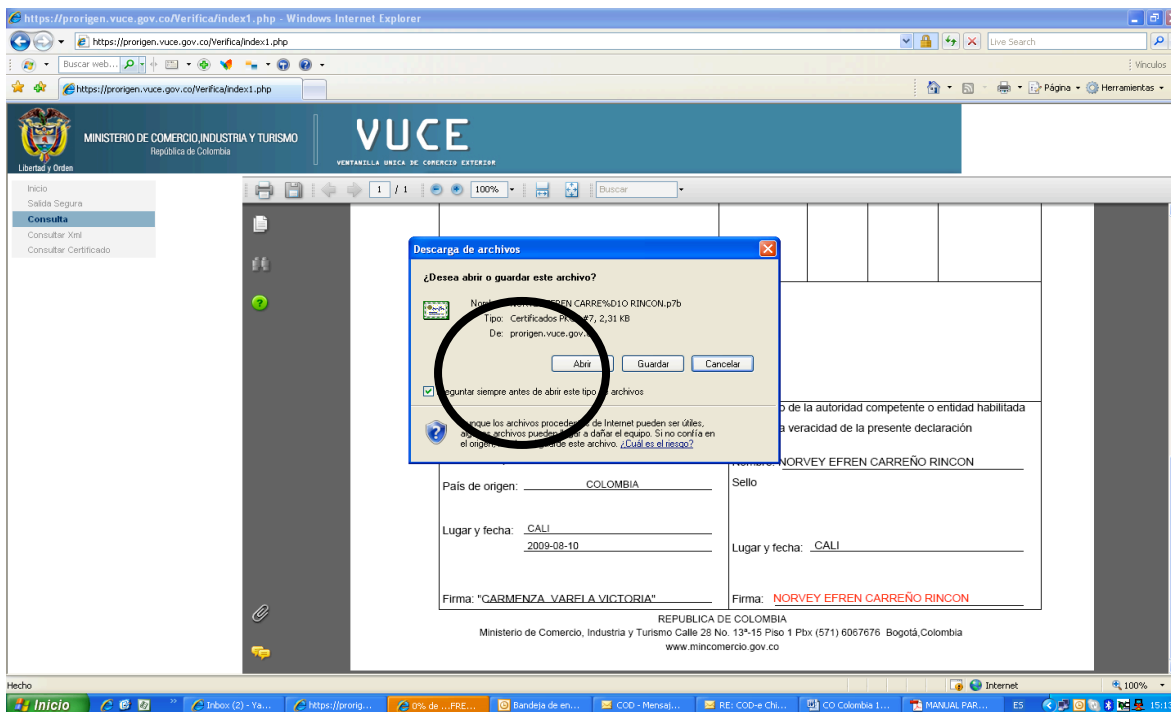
https://prorigen.vuce.gov.co/Verifica/index1.php - Windows Internet Explorer

https://prorigen.vuce.gov.co/Verifica/index1.php

Live Search

Buscar web...

Vínculos

https://prorigen.vuce.gov.co/Verifica/index1.php

Página Herramientas

Libertad y Orden

MINISTERIO DE COMERCIO,INDUSTRIA Y TURISMO
República de Colombia

VUCE
VENTANILLA UNICA DE COMERCIO EXTERIOR

Inicio
Salida Segura
Consulta
Consultar Xml
Consultar Certificado

1 / 1 100% Buscar

Descarga de archivos

¿Desea abrir o guardar este archivo?

Nombre: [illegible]EFREN CARRE%D1O RINCON.p7b
Tipo: Certificados P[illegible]#7, 2,31 KB
De: prorigen.vuce.gov.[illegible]

Abrir Guardar Cancelar

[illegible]eguntar siempre antes de abrir este tipo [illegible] archivos

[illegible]que los archivos procede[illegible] de Internet pueden ser útiles, al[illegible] archivos pueden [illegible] a dañar el equipo. Si no confía en el origen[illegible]arde este archivo. ¿Cuál es el riesgo?

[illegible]o de la autoridad competente o entidad habilitada
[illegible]a veracidad de la presente declaración

Nombre: NORVEY EFREN CARREÑO RINCON

País de origen: COLOMBIA

Sello

Lugar y fecha: CALI
2009-08-10

Lugar y fecha: CALI

Firma: "CARMENZA VARELA VICTORIA"

Firma: NORVEY EFREN CARREÑO RINCON

REPUBLICA DE COLOMBIA
Ministerio de Comercio, Industria y Turismo Calle 28 No. 13ª-15 Piso 1 Pbx (571) 6067676 Bogotá,Colombia
www.mincomercio.gov.co

Hecho

Internet

100%

Inicio

Inbox (2) - Ya...

https://prorig...

0% de ...FRE...

Bandeja de en...

COD - Mensaj...

RE: COD-e Chi...

CO Colombia 1...

MANUAL PAR...

ES

15:1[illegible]